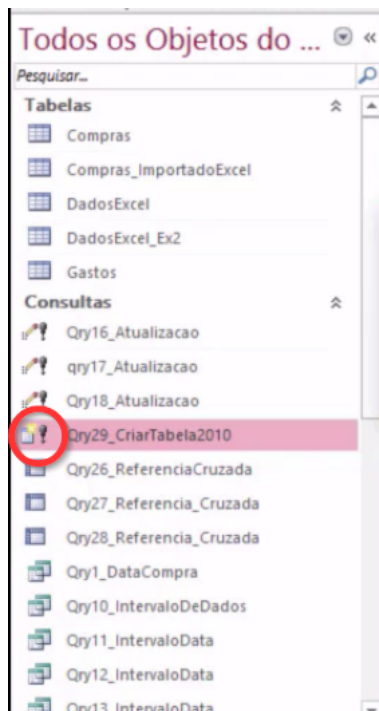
Todos os Objetos do ...

Pesquisar...

Tabelas

Compras

Compras_ImportadoExcel

DadosExcel

DadosExcel_Ex2

Gastos

Consultas

Qry16_Atualizacao

qry17_Atualizacao

Qry18_Atualizacao

Qry29_CriarTabela2010

Qry26_ReferenciaCruzada

Qry27_Referencia_Cruzada

Qry28_Referencia_Cruzada

Qry1_DataCompra

Qry10_IntervaloDeDados

Qry11_IntervaloData

Qry12_IntervaloData

Qry13_IntervaloData